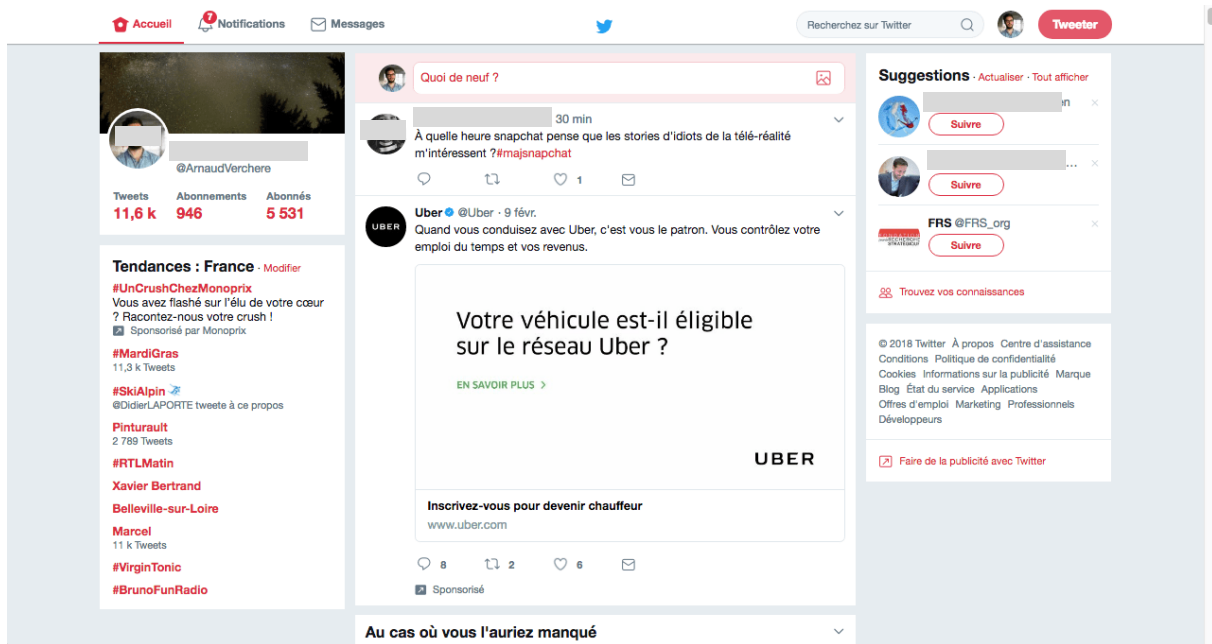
Accueil
7 Notifications
Messages
Recherchez sur Twitter
Tweeter

@ArnaudVerchere
Tweets 11,6 k
Abonnements 946
Abonnés 5 531

Tendances : France · Modifier
#UnCrushChezMonoprix
Vous avez flashé sur l'élu de votre cœur ? Racontez-nous votre crush !
Sponsorisé par Monoprix
#MardiGras
11,3 k Tweets
#SkiAlpin
@DidierLAPORTE tweete à ce propos
Pinturault
2 789 Tweets
#RTLMatin
Xavier Bertrand
Belleville-sur-Loire
Marcel
11 k Tweets
#VirginTonic
#BrunoFunRadio

Quoi de neuf ?

30 min
À quelle heure snapchat pense que les stories d'idiots de la télé-réalité m'intéressent ?#majsnapchat
1

Uber @Uber · 9 févr.
Quand vous conduisez avec Uber, c'est vous le patron. Vous contrôlez votre emploi du temps et vos revenus.
Votre véhicule est-il éligible sur le réseau Uber ?
EN SAVOIR PLUS >
UBER
Inscrivez-vous pour devenir chauffeur
www.uber.com
8 2 6
Sponsorisé

Au cas où vous l'auriez manqué

Suggestions · Actualiser · Tout afficher
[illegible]n
Suivre
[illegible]...
Suivre
FRS @FRS_org
Suivre
Trouvez vos connaissances

© 2018 Twitter À propos Centre d'assistance Conditions Politique de confidentialité Cookies Informations sur la publicité Marque Blog État du service Applications Offres d'emploi Marketing Professionnels Développeurs

Faire de la publicité avec Twitter